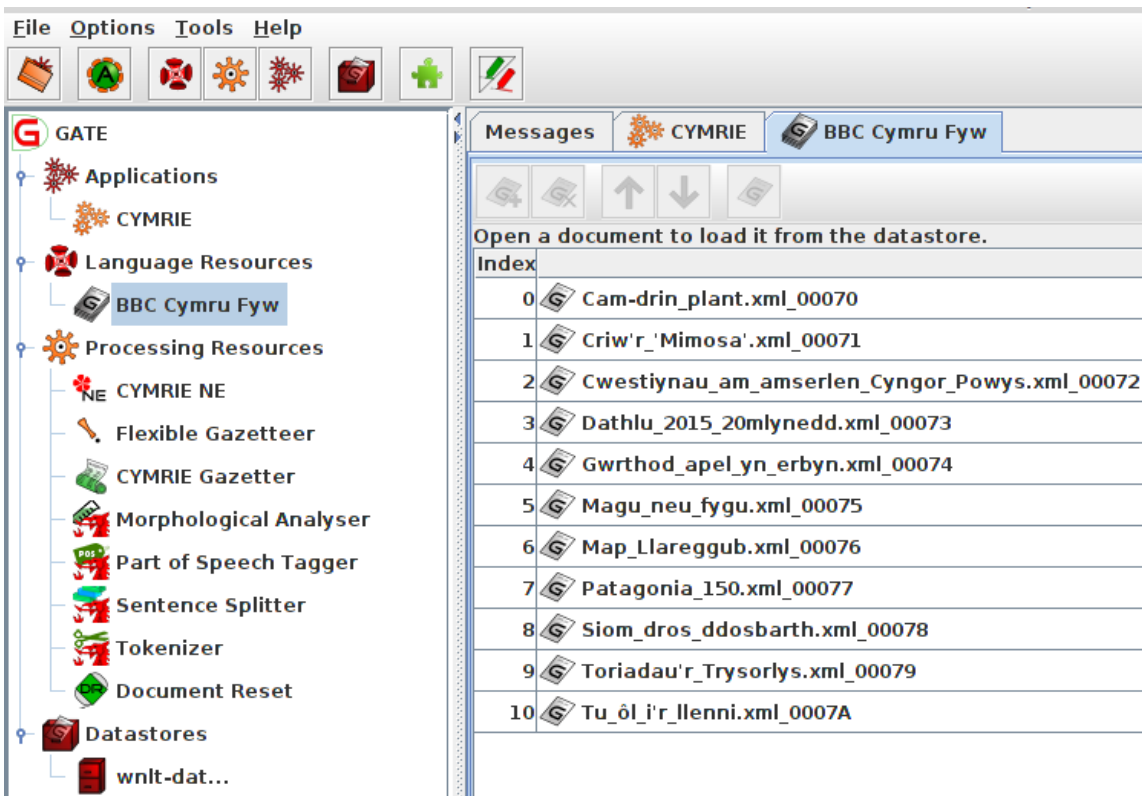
File Options Tools Help

GATE
Applications
CYMRIE
Language Resources
BBC Cymru Fyw
Processing Resources
CYMRIE NE
Flexible Gazetteer
CYMRIE Gazetter
Morphological Analyser
Part of Speech Tagger
Sentence Splitter
Tokenizer
Document Reset
Datastores
wnlt-dat...

Messages
CYMRIE
BBC Cymru Fyw

Open a document to load it from the datastore.

| Index | |
|---|---|
| 0 | Cam-drin_plant.xml_00070 |
| 1 | Criw'r_'Mimosa'.xml_00071 |
| 2 | Cwestiynau_am_amserlen_Cyngor_Powys.xml_00072 |
| 3 | Dathlu_2015_20mlynedd.xml_00073 |
| 4 | Gwrthod_apel_yn_erbyn.xml_00074 |
| 5 | Magu_neu_fygu.xml_00075 |
| 6 | Map_Llareggub.xml_00076 |
| 7 | Patagonia_150.xml_00077 |
| 8 | Siom_dros_ddosbarth.xml_00078 |
| 9 | Toriadau'r_Trysorlys.xml_00079 |
| 10 | Tu_ôl_i'r_llenni.xml_0007A |